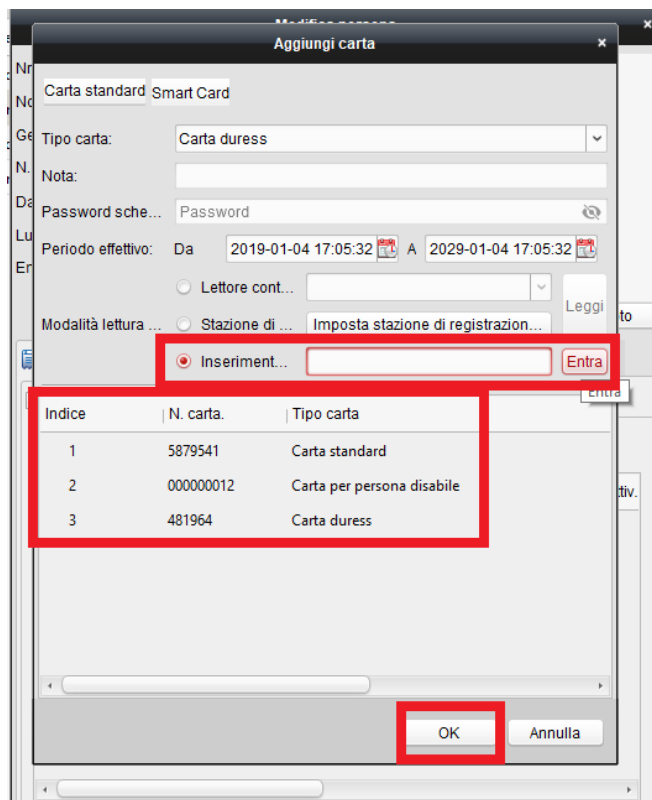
Modifica persona
Aggiungi carta ×

Carta standard Smart Card

Tipo carta: Carta duress
Nota:
Password sche... Password
Periodo effettivo: Da 2019-01-04 17:05:32 A 2029-01-04 17:05:32
Lettore cont...
Modalità lettura ... Stazione di ... Imposta stazione di registrazion... Leggi
Inseriment... Entra
Entra

| Indice | N. carta. | Tipo carta |
|---|---|---|
| 1 | 5879541 | Carta standard |
| 2 | 000000012 | Carta per persona disabile |
| 3 | 481964 | Carta duress |

OK Annulla

Nr
No
Ge
N.
Da
Lu
En
to
ttiv.